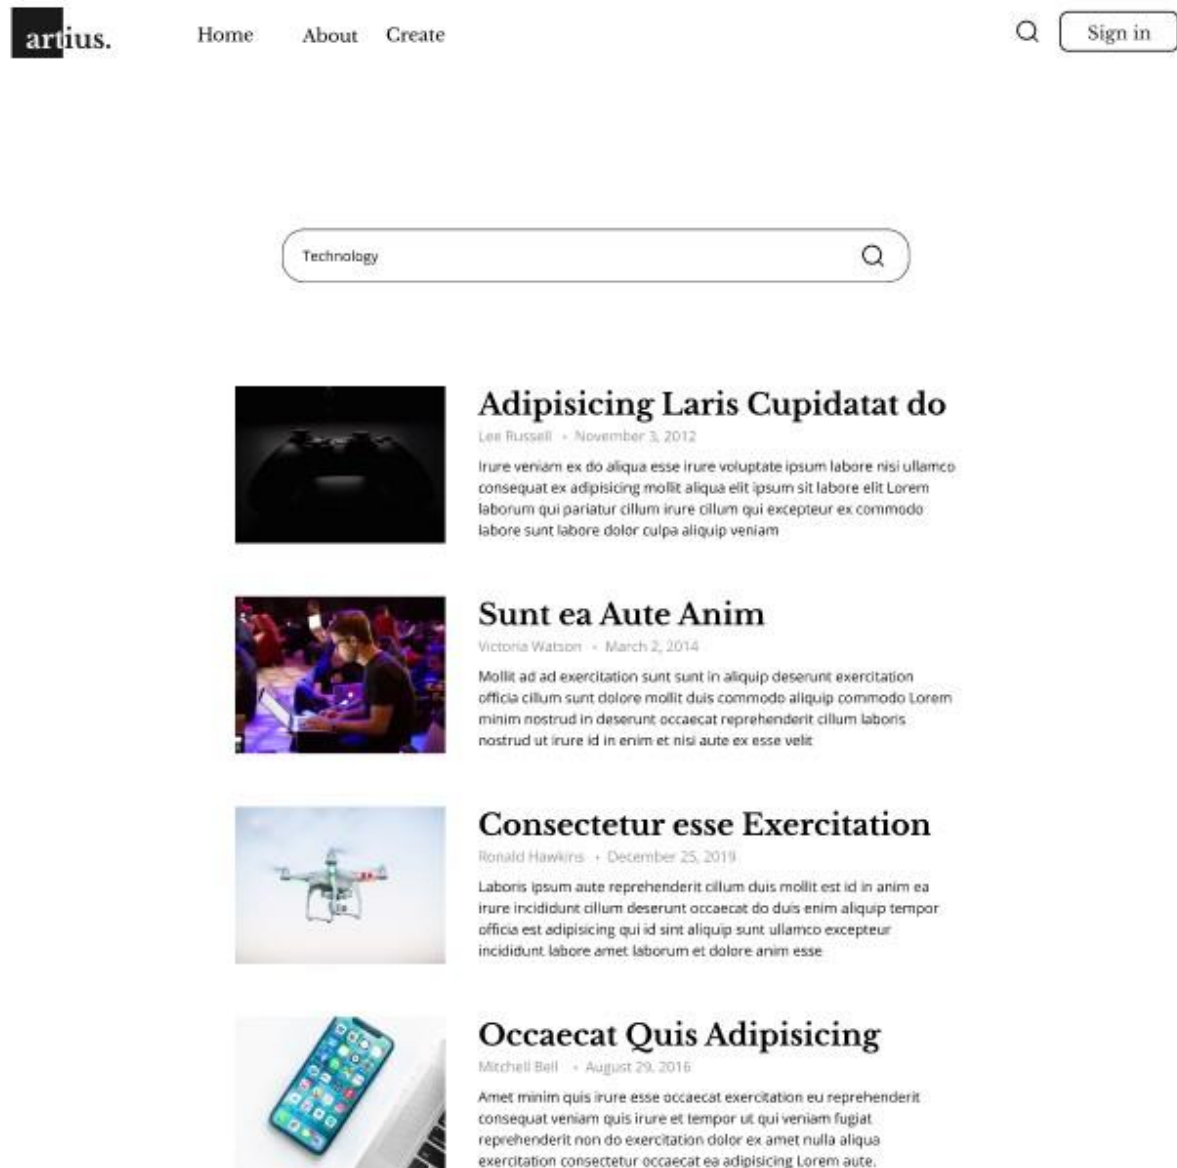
artius.

Home About Create

Sign in

Technology

Adipisicing Laris Cupidatat do

Lee Russell · November 3, 2012

Irure veniam ex do aliqua esse irure voluptate ipsum labore nisi ullamco consequat ex adipisicing mollit aliqua elit ipsum sit labore elit Lorem laborum qui pariatur cillum irure cillum qui excepteur ex commodo labore sunt labore dolor culpa aliquip veniam

Sunt ea Aute Anim

Victoria Watson · March 2, 2014

Mollit ad ad exercitation sunt sunt in aliquip deserunt exercitation officia cillum sunt dolore mollit duis commodo aliquip commodo Lorem minim nostrud in deserunt occaecat reprehenderit cillum laboris nostrud ut irure id in enim et nisi aute ex esse velit

Consectetur esse Exercitation

Ronald Hawkins · December 25, 2019

Laboris ipsum aute reprehenderit cillum duis mollit est id in anim ea irure incididunt cillum deserunt occaecat do duis enim aliquip tempor officia est adipisicing qui id sint aliquip sunt ullamco excepteur incididunt labore amet laborum et dolore anim esse

Occaecat Quis Adipisicing

Mitchell Bell · August 29, 2016

Amet minim quis irure esse occaecat exercitation eu reprehenderit consequat veniam quis irure et tempor ut qui veniam fugiat reprehenderit non do exercitation dolor ex amet nulla aliqua exercitation consectetur occaecat ea adipisicing Lorem aute.